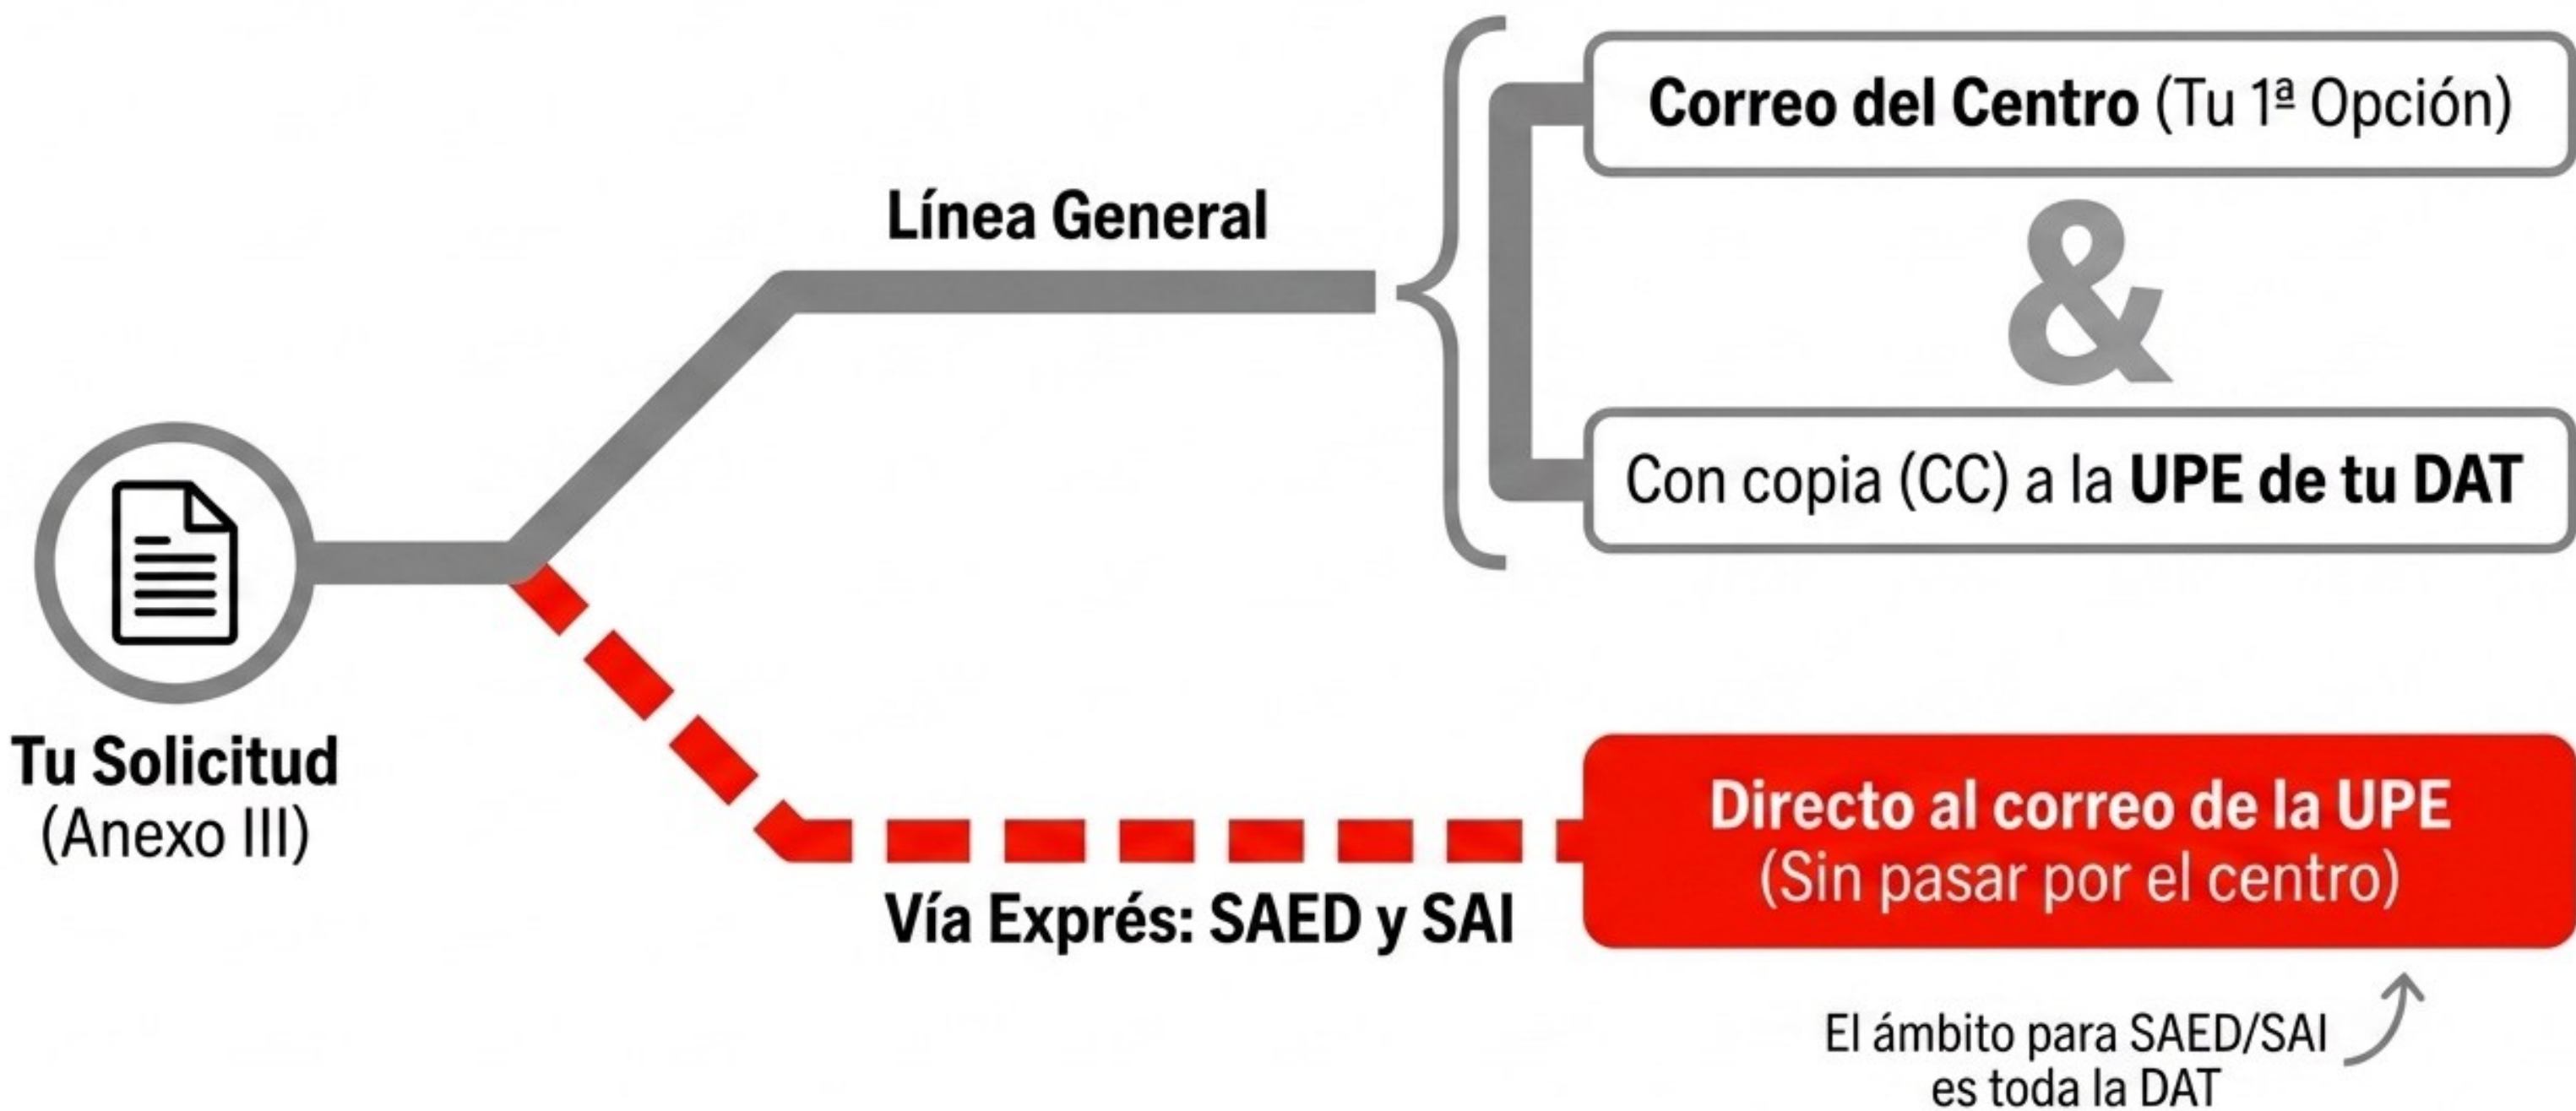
Línea General

Correo del Centro (Tu 1ª Opción)

&

Con copia (CC) a la UPE de tu DAT

Tu Solicitud
(Anexo III)

Vía Exprés: SAED y SAI

Directo al correo de la UPE
(Sin pasar por el centro)

El ámbito para SAED/SAI
es toda la DAT